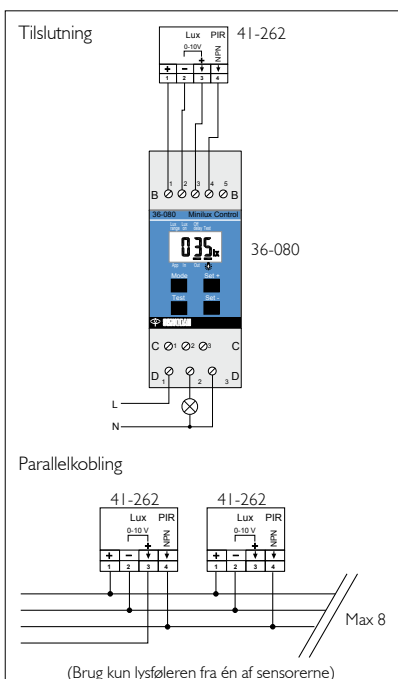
Tilslutning

41-262

Lux PIR
0-10V
NPN
+ – + ↓
1 2 3 4

1 2 3 4 5
B B

36-080 Minilux Control

035

Mode Set +
Test Set -

36-080

C 1 2 3 C
D 1 2 3 D

L
N

Parallelkobling

41-262
Lux PIR
0-10 V
NPN
+ – + ↓
1 2 3 4

41-262
Lux PIR
0-10 V
NPN
+ – + ↓
1 2 3 4

Max 8

(Brug kun lysføleren fra én af sensorerne)